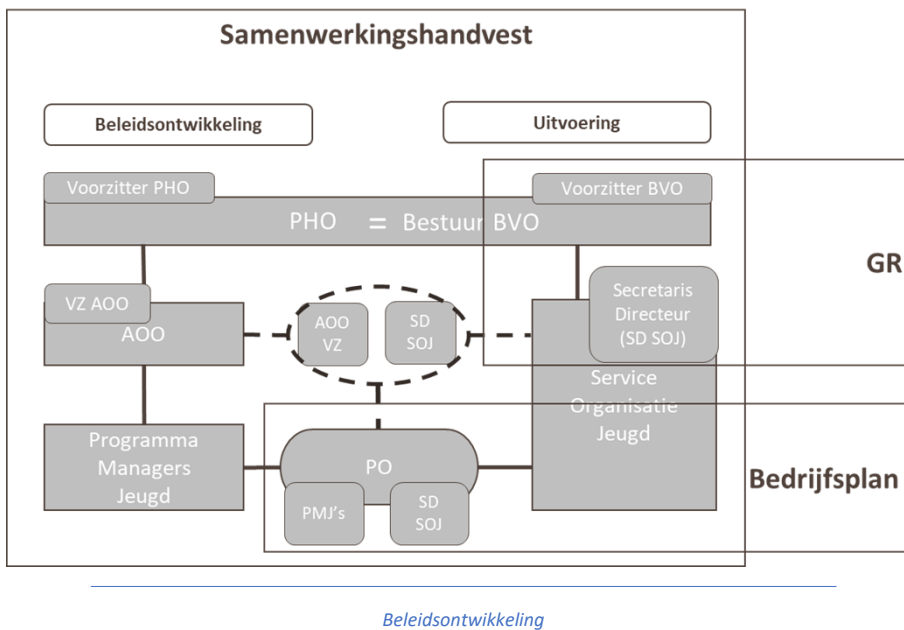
Samenwerkingshandvest

Beleidsontwikkeling

Uitvoering

Voorzitter PHO

Voorzitter BVO

PHO = Bestuur BVO

GR

VZ AOO

AOO

AOO VZ

SD SOJ

Secretaris Directeur (SD SOJ)

Service Organisatie Jeugd

Programma Managers Jeugd

PO

PMJ's

SD SOJ

Bedrijfsplan

Beleidsontwikkeling